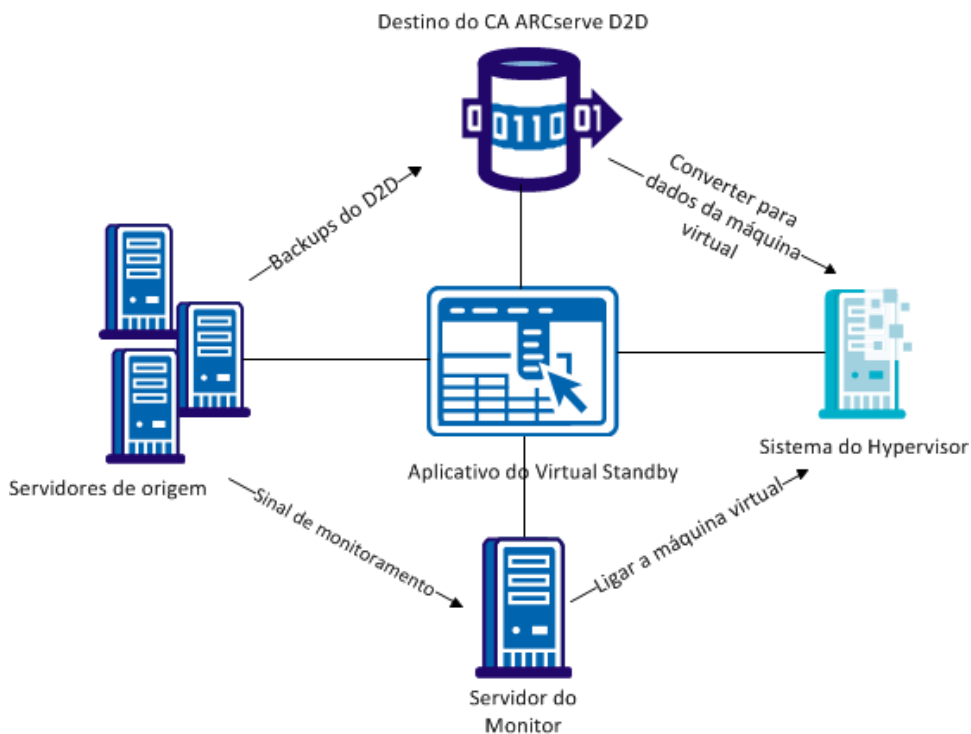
Destino do CA ARCserve D2D

0110

01

Backups do D2D

Converter para dados da máquina virtual

Servidores de origem

Aplicativo do Virtual Standby

Sistema do Hypervisor

Sinal de monitoramento

Ligar a máquina virtual

Servidor do Monitor